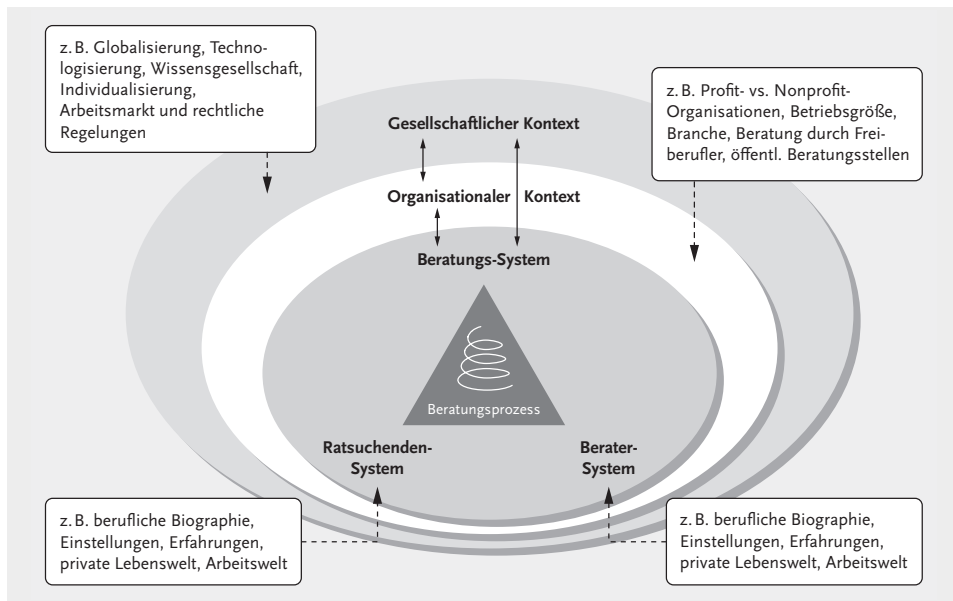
z. B. Globalisierung, Technologisierung, Wissensgesellschaft, Individualisierung, Arbeitsmarkt und rechtliche Regelungen

z. B. Profit- vs. Nonprofit-Organisationen, Betriebsgröße, Branche, Beratung durch Freiberufler, öffentl. Beratungsstellen

Gesellschaftlicher Kontext

Organisationaler Kontext

Beratungs-System

Beratungsprozess

Ratsuchenden-System

Berater-System

z. B. berufliche Biographie, Einstellungen, Erfahrungen, private Lebenswelt, Arbeitswelt

z. B. berufliche Biographie, Einstellungen, Erfahrungen, private Lebenswelt, Arbeitswelt